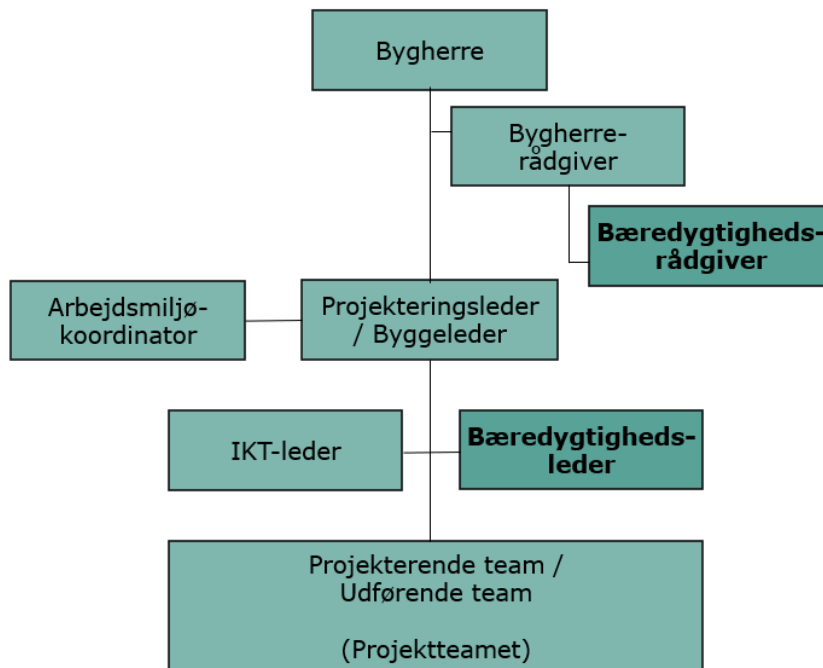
Bygherre

Bygherre-rådgiver

**Bæredygtigheds-rådgiver**

Arbejdsmiljø-koordinator

Projekteringsleder / Byggeleder

IKT-leder

**Bæredygtigheds-leder**

Projekterende team / Udførende team

(Projektteamet)